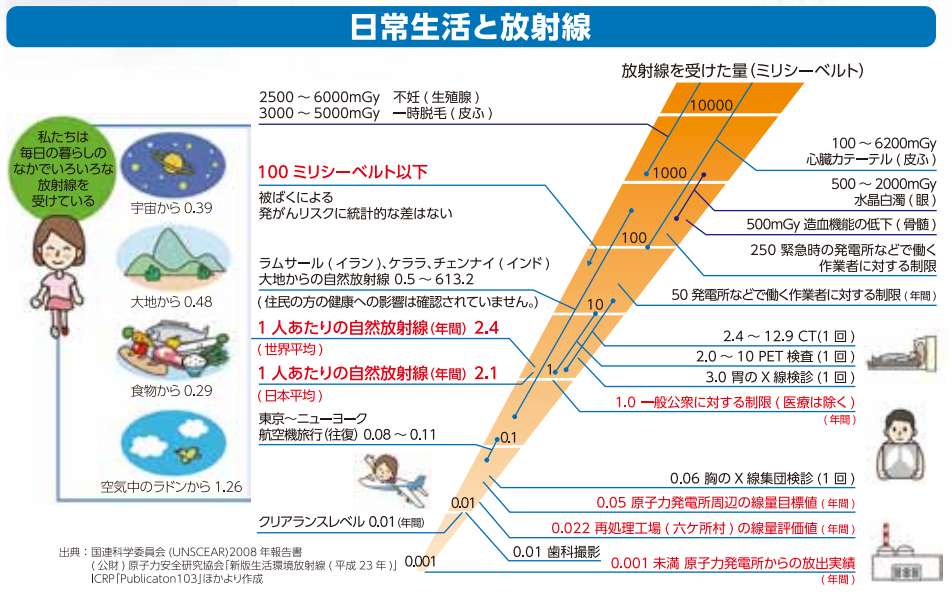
日常生活と放射線

放射線を受けた量（ミリシーベルト）

10000
1000
100
10
1
0.1
0.01
0.001

私たちは毎日の暮らしのなかでいろいろな放射線を受けている

宇宙から 0.39
大地から 0.48
食物から 0.29
空気中のラドンから 1.26

2500 ～ 6000mGy　不妊（生殖腺）
3000 ～ 5000mGy　一時脱毛（皮ふ）

100 ミリシーベルト以下
被ばくによる発がんリスクに統計的な差はない

ラムサール（イラン）、ケララ、チェンナイ（インド）大地からの自然放射線 0.5 ～ 613.2
（住民の方の健康への影響は確認されていません。）

1 人あたりの自然放射線（年間） 2.4
（世界平均）

1 人あたりの自然放射線（年間） 2.1
（日本平均）

東京～ニューヨーク
航空機旅行（往復） 0.08 ～ 0.11

クリアランスレベル 0.01（年間）

100 ～ 6200mGy
心臓カテーテル（皮ふ）

500 ～ 2000mGy
水晶白濁（眼）

500mGy 造血機能の低下（骨髄）

250 緊急時の発電所などで働く作業者に対する制限

50 発電所などで働く作業者に対する制限（年間）

2.4 ～ 12.9 CT（1 回）
2.0 ～ 10 PET 検査（1 回）
3.0 胃の X 線検診（1 回）

1.0 一般公衆に対する制限（医療は除く）（年間）

0.06 胸の X 線集団検診（1 回）

0.05 原子力発電所周辺の線量目標値（年間）

0.022 再処理工場（六ケ所村）の線量評価値（年間）

0.01 歯科撮影

0.001 未満 原子力発電所からの放出実績（年間）

出典：国連科学委員会（UNSCEAR）2008 年報告書
（公財）原子力安全研究協会「新版生活環境放射線（平成 23 年）」
ICRP「Publicaton103」ほかより作成